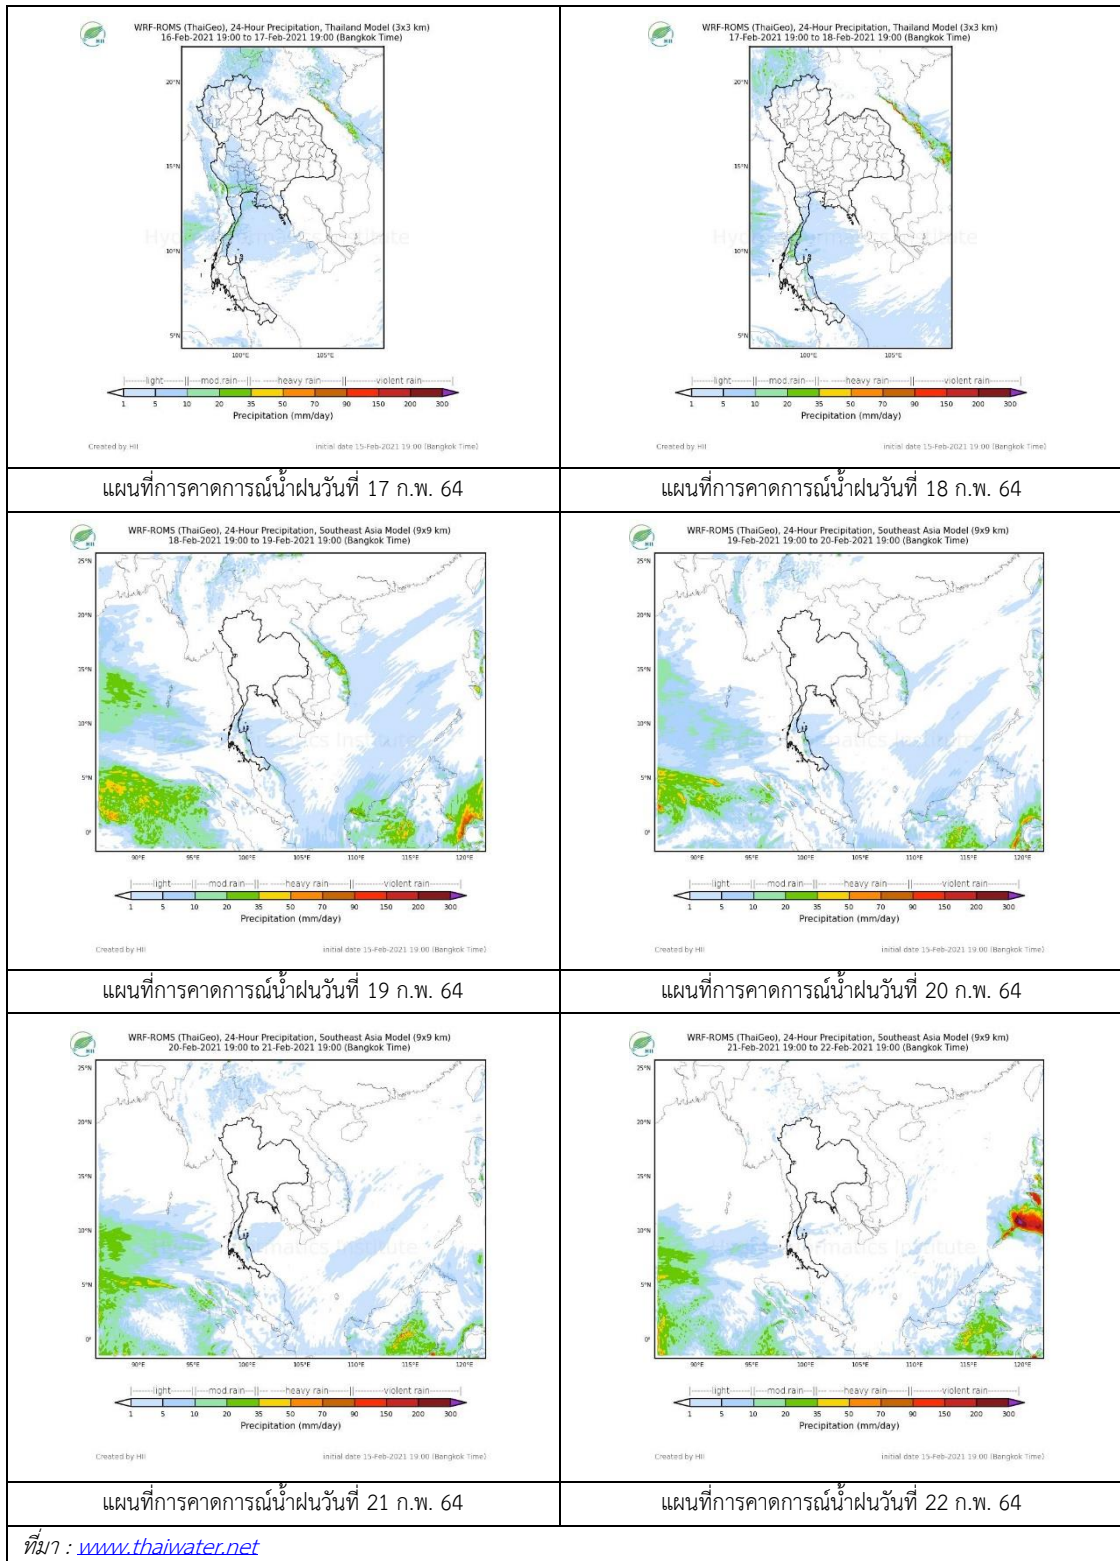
WRF-ROMS (ThaiGeo), 24-Hour Precipitation, Thailand Model (3x3 km)
16-Feb-2021 19:00 to 17-Feb-2021 19:00 (Bangkok Time)

20°N
15°N
10°N
5°N
100°E 105°E

light | mod.rain | heavy rain | violent rain
1 5 10 20 35 50 70 90 150 200 300
Precipitation (mm/day)

Created by HII
initial date 15-Feb-2021 19:00 (Bangkok Time)

WRF-ROMS (ThaiGeo), 24-Hour Precipitation, Thailand Model (3x3 km)
17-Feb-2021 19:00 to 18-Feb-2021 19:00 (Bangkok Time)

20°N
15°N
10°N
5°N
100°E 105°E

light | mod.rain | heavy rain | violent rain
1 5 10 20 35 50 70 90 150 200 300
Precipitation (mm/day)

Created by HII
initial date 15-Feb-2021 19:00 (Bangkok Time)

| แผนที่การคาดการณ์น้ำฝนวันที่ 17 ก.พ. 64 | แผนที่การคาดการณ์น้ำฝนวันที่ 18 ก.พ. 64 |
|---|---|

WRF-ROMS (ThaiGeo), 24-Hour Precipitation, Southeast Asia Model (9x9 km)
18-Feb-2021 19:00 to 19-Feb-2021 19:00 (Bangkok Time)

25°N
20°N
15°N
10°N
5°N
0°
90°E 95°E 100°E 105°E 110°E 115°E 120°E

light | mod.rain | heavy rain | violent rain
1 5 10 20 35 50 70 90 150 200 300
Precipitation (mm/day)

Created by HII
initial date 15-Feb-2021 19:00 (Bangkok Time)

WRF-ROMS (ThaiGeo), 24-Hour Precipitation, Southeast Asia Model (9x9 km)
19-Feb-2021 19:00 to 20-Feb-2021 19:00 (Bangkok Time)

25°N
20°N
15°N
10°N
5°N
0°
90°E 95°E 100°E 105°E 110°E 115°E 120°E

light | mod.rain | heavy rain | violent rain
1 5 10 20 35 50 70 90 150 200 300
Precipitation (mm/day)

Created by HII
initial date 15-Feb-2021 19:00 (Bangkok Time)

| แผนที่การคาดการณ์น้ำฝนวันที่ 19 ก.พ. 64 | แผนที่การคาดการณ์น้ำฝนวันที่ 20 ก.พ. 64 |
|---|---|

WRF-ROMS (ThaiGeo), 24-Hour Precipitation, Southeast Asia Model (9x9 km)
20-Feb-2021 19:00 to 21-Feb-2021 19:00 (Bangkok Time)

25°N
20°N
15°N
10°N
5°N
0°
90°E 95°E 100°E 105°E 110°E 115°E 120°E

light | mod.rain | heavy rain | violent rain
1 5 10 20 35 50 70 90 150 200 300
Precipitation (mm/day)

Created by HII
initial date 15-Feb-2021 19:00 (Bangkok Time)

WRF-ROMS (ThaiGeo), 24-Hour Precipitation, Southeast Asia Model (9x9 km)
21-Feb-2021 19:00 to 22-Feb-2021 19:00 (Bangkok Time)

25°N
20°N
15°N
10°N
5°N
0°
90°E 95°E 100°E 105°E 110°E 115°E 120°E

light | mod.rain | heavy rain | violent rain
1 5 10 20 35 50 70 90 150 200 300
Precipitation (mm/day)

Created by HII
initial date 15-Feb-2021 19:00 (Bangkok Time)

| แผนที่การคาดการณ์น้ำฝนวันที่ 21 ก.พ. 64 | แผนที่การคาดการณ์น้ำฝนวันที่ 22 ก.พ. 64 |
|---|---|

ที่มา : www.thaiwater.net